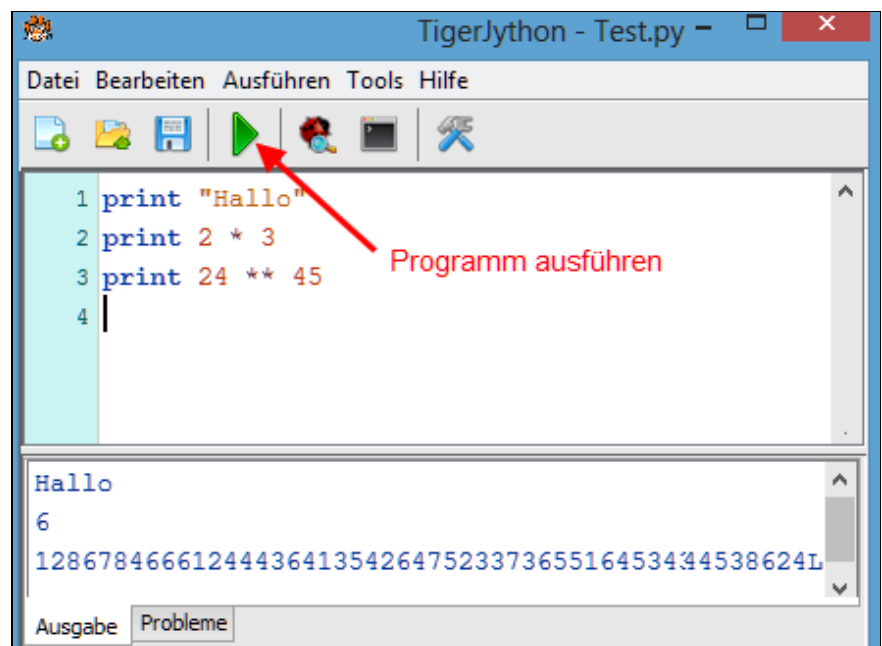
TigerJython - Test.py

Datei Bearbeiten Ausführen Tools Hilfe

1 print "Hallo"
2 print 2 * 3
3 print 24 ** 45
4

Programm ausführen

Hallo
6
128678466612444364135426475233736551645344538624L

Ausgabe Probleme